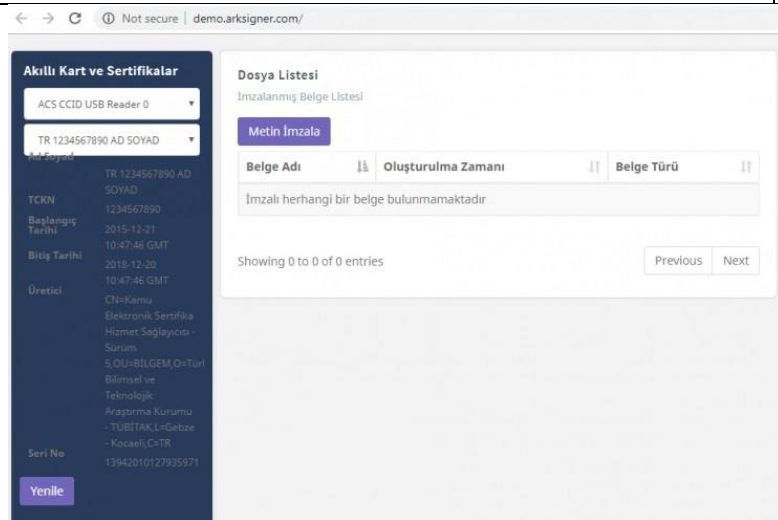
← → C ⓘ Not secure | demo.arksigner.com/

Akıllı Kart ve Sertifikalar

ACS CCID USB Reader 0 ▾

TR 1234567890 AD SOYAD ▾

Ad Soyadı TR 1234567890 AD SOYAD

TCKN 1234567890

Başlangıç Tarihi 2015-12-21 10:47:46 GMT

Bitiş Tarihi 2018-12-20 10:47:46 GMT

Üretici CN=Kamu Elektronik Sertifika Hizmet Sağlayıcısı - Sürüm 5,OU=BİLGEM,O=Türk Bilimsel ve Teknolojik Araştırma Kurumu - TÜBİTAK,L=Gebze - Kocaeli,C=TR

Seri No 13942010127935971

Yenile

Dosya Listesi

İmzalanmış Belge Listesi

Metin İmzala

| Belge Adı | Oluşturulma Zamanı | Belge Türü |
|---|---|---|
| İmzalı herhangi bir belge bulunmamaktadır | | |

Showing 0 to 0 of 0 entries

Previous Next